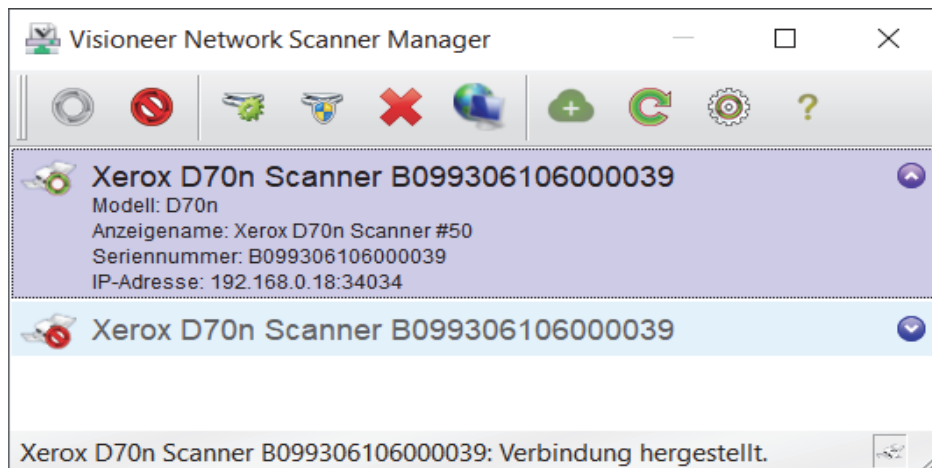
Visioneer Network Scanner Manager

Xerox D70n Scanner B099306106000039
Modell: D70n
Anzeigename: Xerox D70n Scanner #50
Seriennummer: B099306106000039
IP-Adresse: 192.168.0.18:34034

Xerox D70n Scanner B099306106000039

Xerox D70n Scanner B099306106000039: Verbindung hergestellt.